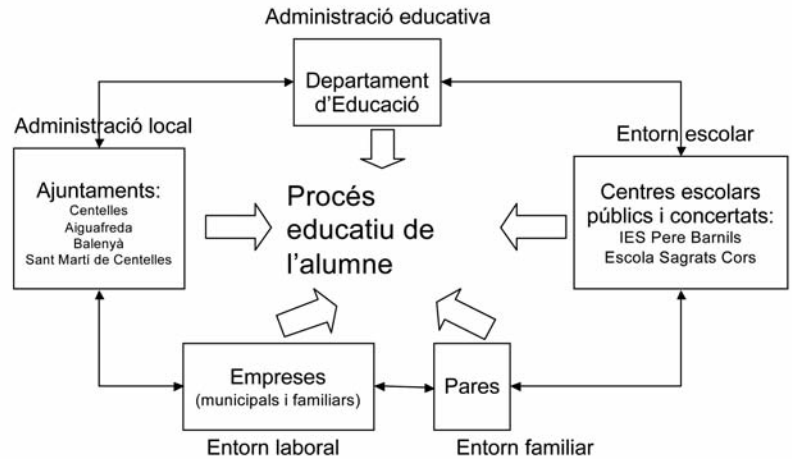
Administració educativa

Departament d'Educació

Administració local

Entorn escolar

Ajuntaments:
Centelles
Aiguafreda
Balenyà
Sant Martí de Centelles

Procés educatiu de l'alumne

Centres escolars públics i concertats:
IES Pere Barnils
Escola Sagrats Cors

Empreses
(municipals i familiars)

Pares

Entorn laboral

Entorn familiar